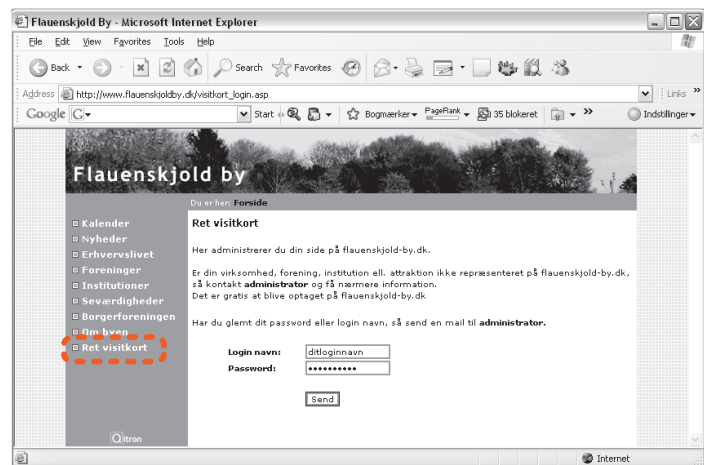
Flauenskjold By - Microsoft Internet Explorer

File Edit View Favorites Tools Help

Back Search Favorites

Address http://www.flauenskjoldby.dk/visitkort_login.asp

Links

Google G Start Bogmærker PageRank 35 blokeret Indstillinger

Flauenskjold by

Du er her: Forside

Kalender
Nyheder
Erhvervslivet
Foreninger
Institutioner
Seværdigheder
Borgerforeningen
Om byen
Ret visitkort

Ret visitkort

Her administrerer du din side på flauenskjold-by.dk.

Er din virksomhed, forening, institution ell. attraktion ikke repræsenteret på flauenskjold-by.dk, så kontakt **administrator** og få nærmere information.
Det er gratis at blive optaget på flauenskjold-by.dk

Har du glemt dit password eller login navn, så send en mail til **administrator.**

Login navn: ditloginnavn
Password: ••••••••••

Send

Qitron

Internet